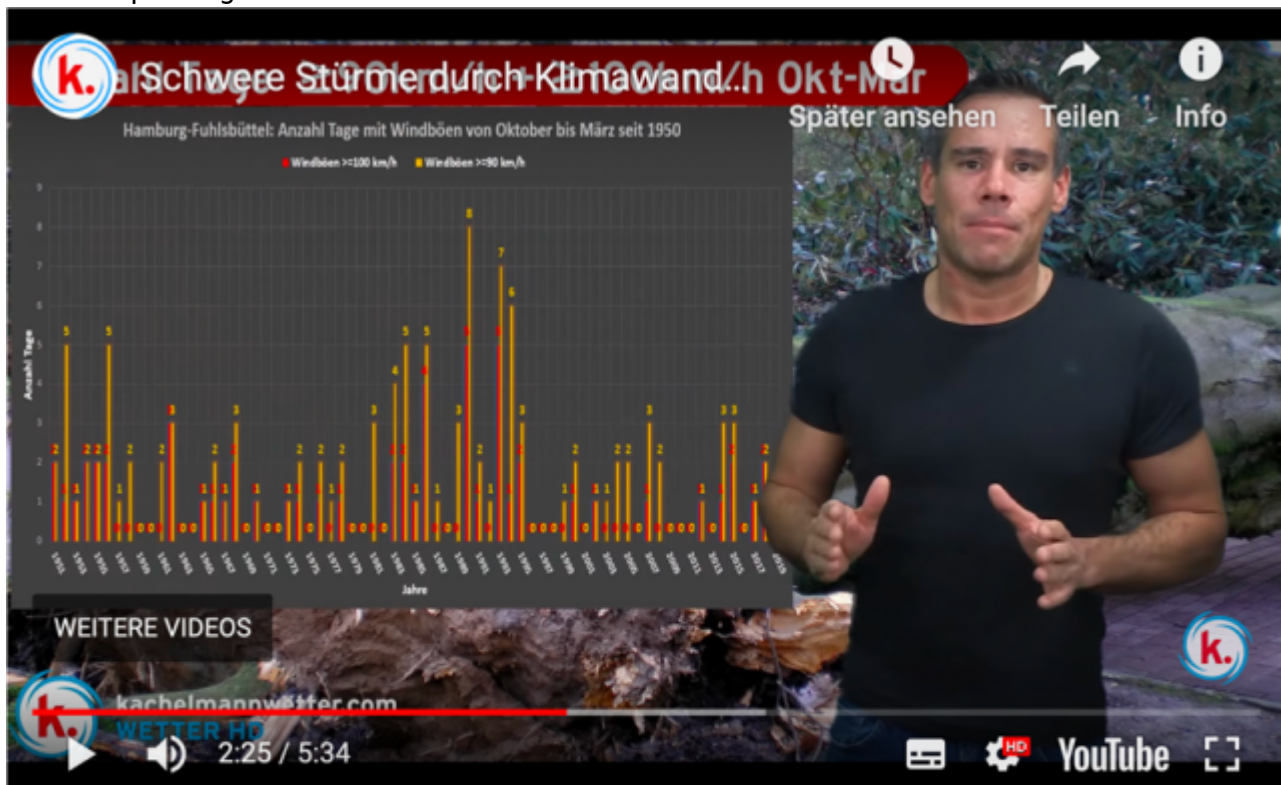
k.

Schwere Stürme durch Klimawand...

Später ansehen

Teilen

Info

Hamburg-Fuhlsbüttel: Anzahl Tage mit Windböen von Oktober bis März seit 1950

Windböen >=100 km/h

Windböen >=90 km/h

Anzahl Tage

Jahre

WEITERE VIDEOS

kachelmannwetter.com

WETTER HD

2:25 / 5:34

HD

YouTube

k.